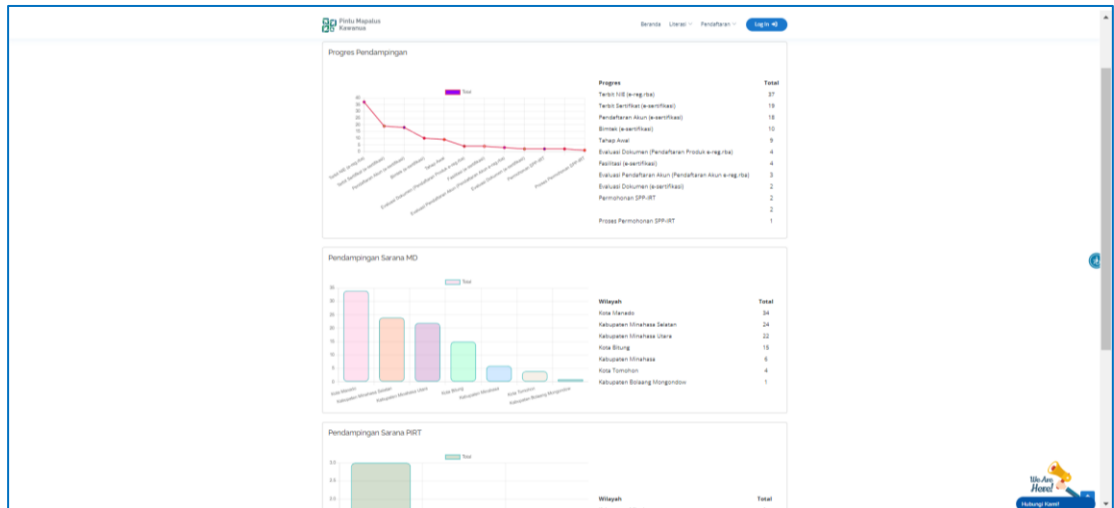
Pintu Mapalus Kawanua

Beranda Literasi Pendaftaran Log In

Progres Pendampingan

Total

| Progres | Total |
|---|---|
| Terbit NIB (e-reg.rba) | 37 |
| Terbit Sertifikat (e-sertifikasi) | 19 |
| Pendaftaran Akun (e-sertifikasi) | 18 |
| Bimtek (e-sertifikasi) | 10 |
| Tahap Awal | 9 |
| Evaluasi Dokumen (Pendaftaran Produk e-reg.rba) | 4 |
| Fasilitasi (e-sertifikasi) | 4 |
| Evaluasi Pendaftaran Akun (Pendaftaran Akun e-reg.rba) | 3 |
| Evaluasi Dokumen (e-sertifikasi) | 2 |
| Permohonan SPP-IRT | 2 |
| | 2 |
| Proses Permohonan SPP-IRT | 1 |

Pendampingan Sarana MD

Total

| Wilayah | Total |
|---|---|
| Kota Manado | 34 |
| Kabupaten Minahasa Selatan | 24 |
| Kabupaten Minahasa Utara | 22 |
| Kota Bitung | 15 |
| Kabupaten Minahasa | 6 |
| Kota Tomohon | 4 |
| Kabupaten Bolaang Mongondow | 1 |

Pendampingan Sarana PIRT

Total

Wilayah Total

We Are Here! Hubungi Kami!